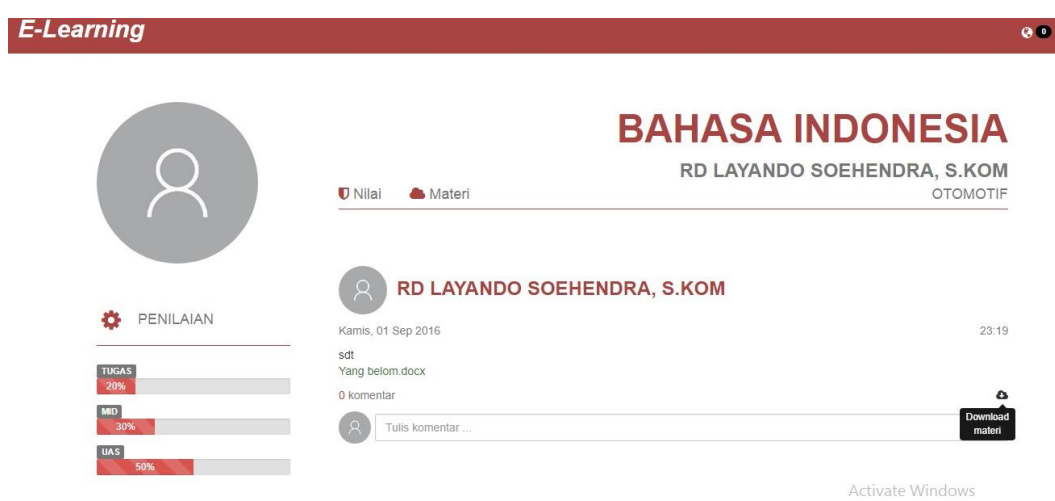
E-Learning

0

BAHASA INDONESIA

RD LAYANDO SOEHENDRA, S.KOM

Nilai Materi

OTOMOTIF

PENILAIAN

TUGAS
20%

MID
30%

UAS
50%

RD LAYANDO SOEHENDRA, S.KOM

Kamis, 01 Sep 2016

23:19

sdt
Yang belom.docx

0 komentar

Download materi

Tulis komentar ...

Activate Windows